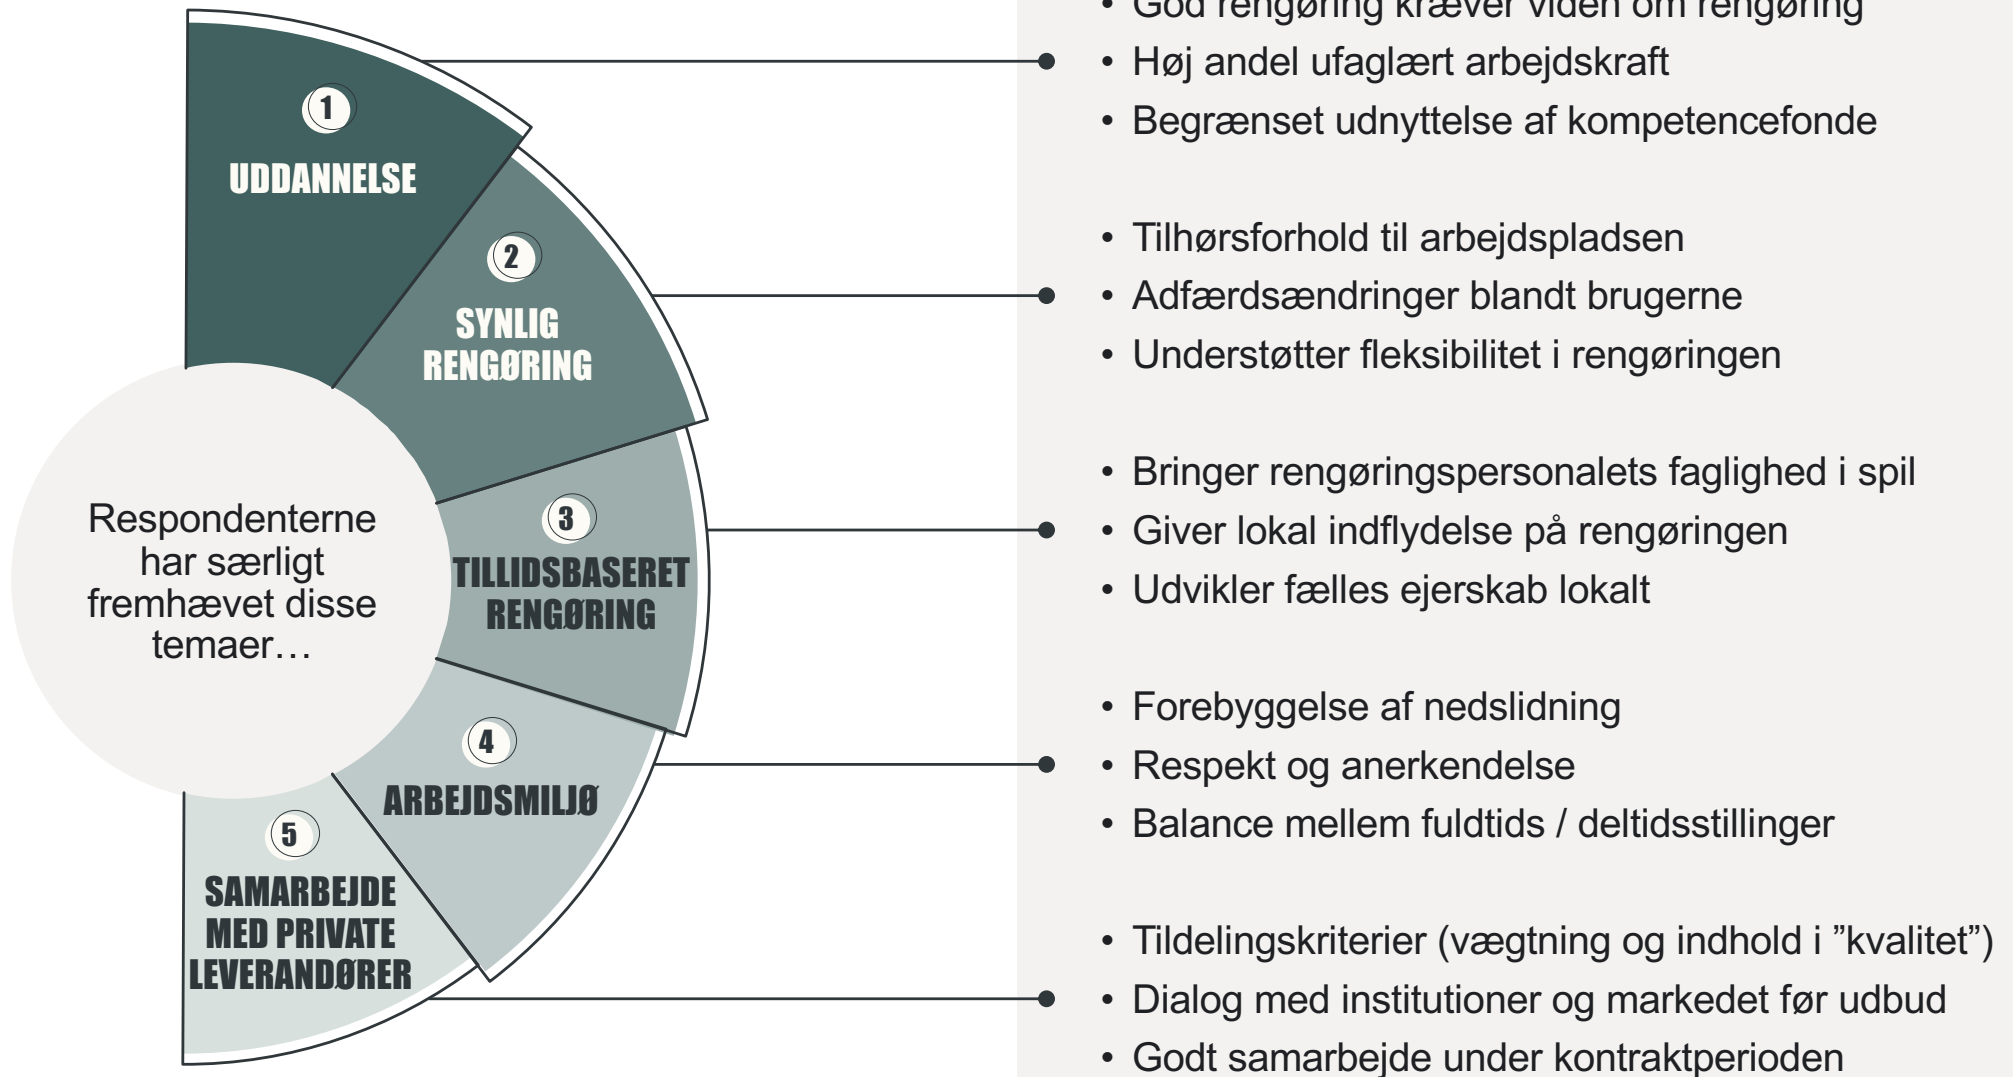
Respondenterne har særligt fremhævet disse temaer…

1
UDDANNELSE

2
SYNLIG RENGØRING

3
TILLIDSBASERET RENGØRING

4
ARBEJDSMILJØ

5
SAMARBEJDE MED PRIVATE LEVERANDØRER

• God rengøring kræver viden om rengøring
• Høj andel ufaglært arbejdskraft
• Begrænset udnyttelse af kompetencefonde

• Tilhørsforhold til arbejdspladsen
• Adfærdsændringer blandt brugerne
• Understøtter fleksibilitet i rengøringen

• Bringer rengøringspersonalets faglighed i spil
• Giver lokal indflydelse på rengøringen
• Udvikler fælles ejerskab lokalt

• Forebyggelse af nedslidning
• Respekt og anerkendelse
• Balance mellem fuldtids / deltidsstillinger

• Tildelingskriterier (vægtning og indhold i ”kvalitet”)
• Dialog med institutioner og markedet før udbud
• Godt samarbejde under kontraktperioden